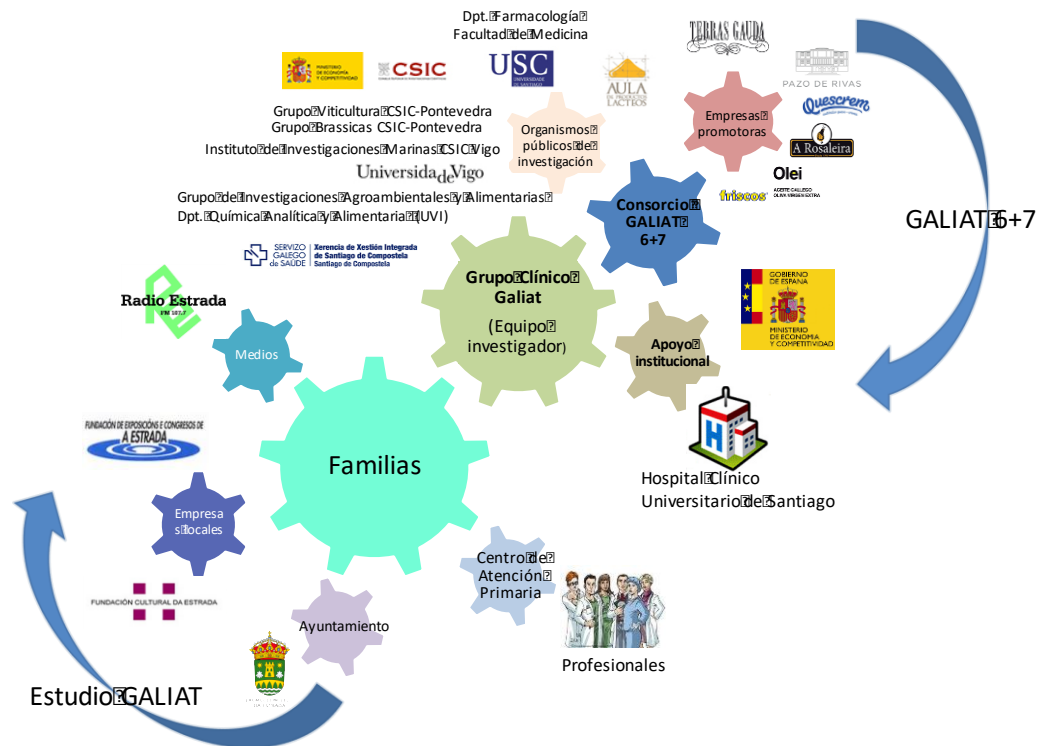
Dpt. Farmacología
Facultad de Medicina

USC
UNIVERSIDADE DE SANTIAGO

MINISTERIO DE ECONOMÍA Y COMPETITIVIDAD

CSIC

AULA DE PRODUCTOS LÁCTEOS

TERRAS GAUDA

PAZO DE RIVAS

Quescrem

A Rosaleira

Olei
ACEITE GALLEGO OLIVA VIRGEN EXTRA

friscos

Grupo Viticultura CSIC-Pontevedra
Grupo Brassicas CSIC-Pontevedra
Instituto de Investigaciones Marinas CSIC Vigo
Universida de Vigo
Grupo de Investigaciones Agroambientales y Alimentarias
Dpt. Química Analítica y Alimentaria (UVI)

Organismos públicos de investigación

Empresas promotoras

Consorcio GALIAT 6+7

GALIAT 6+7

SERVIZO GALEGO de SAÚDE
Xerencia de Xestión Integrada de Santiago de Compostela
Santiago de Compostela

Radio Estrada
FM 107.7

Grupo Clínico Galiat
(Equipo investigador)

GOBIERNO DE ESPAÑA
MINISTERIO DE ECONOMÍA Y COMPETITIVIDAD

Medios

Apoyo institucional

FUNDACIÓN DE EXPOSICIÓNS E CONGRESOS DE A ESTRADA

Familias

Hospital Clínico
Universitario de Santiago

Empresas locales

Centro de Atención Primaria

FUNDACIÓN CULTURAL DA ESTRADA

Ayuntamiento

Profesionales

Estudio GALIAT